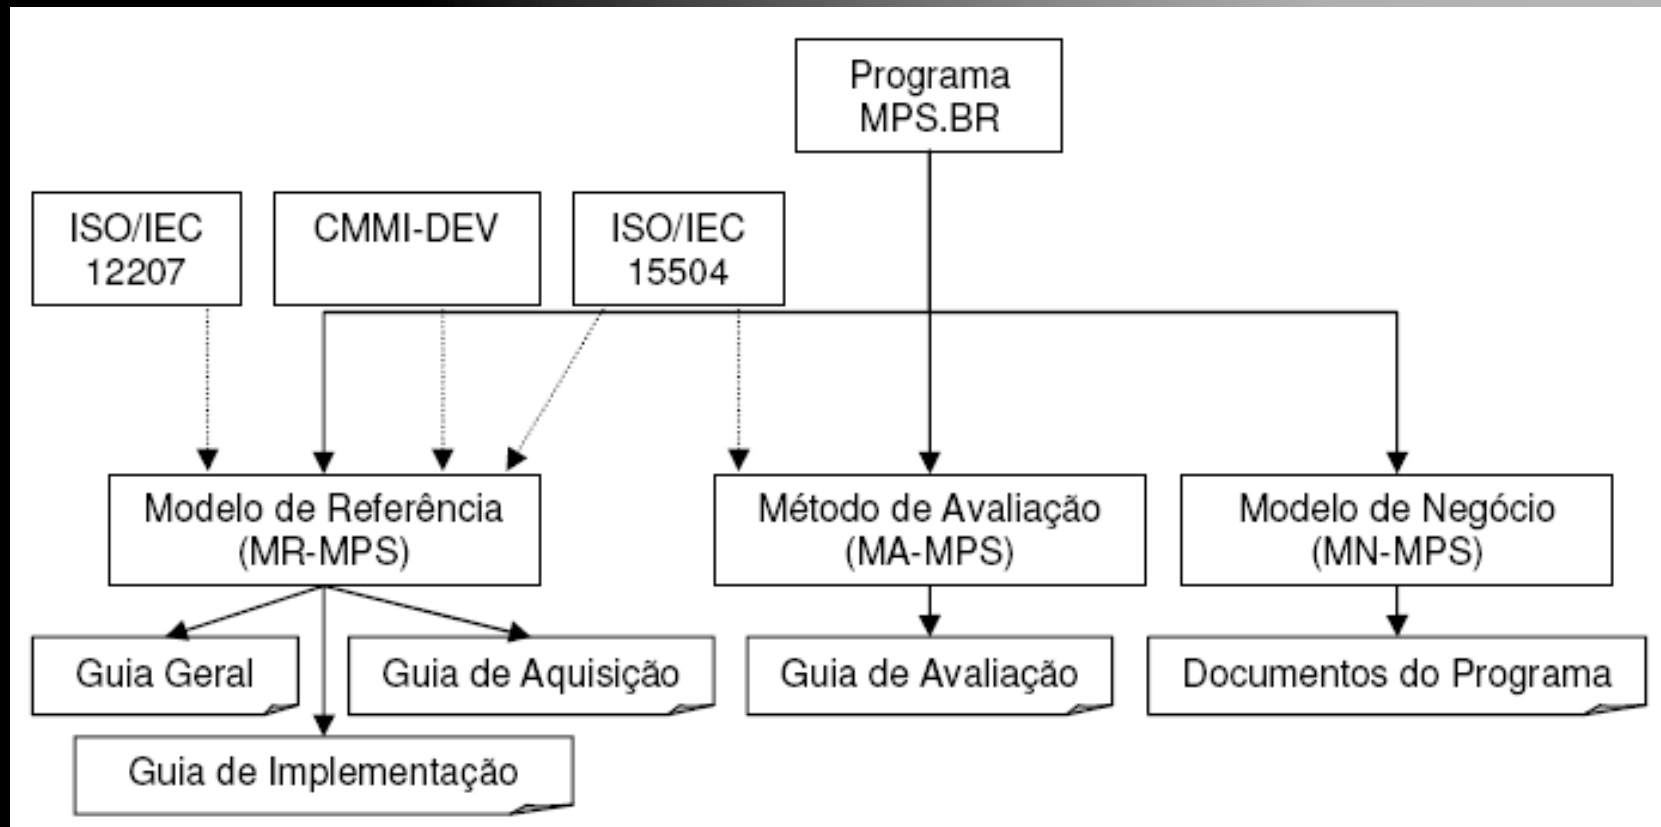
Programa MPS.BR

ISO/IEC 12207

CMMI-DEV

ISO/IEC 15504

Modelo de Referência (MR-MPS)

Método de Avaliação (MA-MPS)

Modelo de Negócio (MN-MPS)

Guia Geral

Guia de Aquisição

Guia de Avaliação

Documentos do Programa

Guia de Implementação